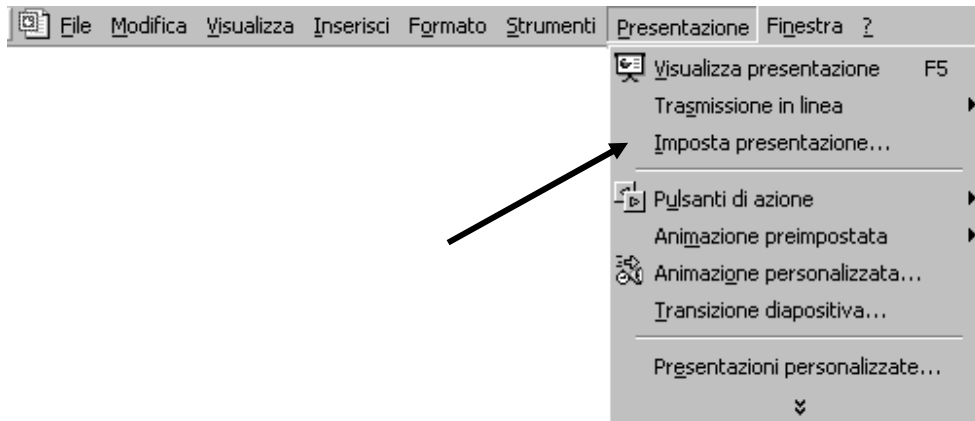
File Modifica Visualizza Inserisci Formato Strumenti Presentazione Finestra ?

Visualizza presentazione F5
Trasmissione in linea
Imposta presentazione...

Pulsanti di azione
Animazione preimpostata
Animazione personalizzata...
Transizione diapositiva...

Presentazioni personalizzate...